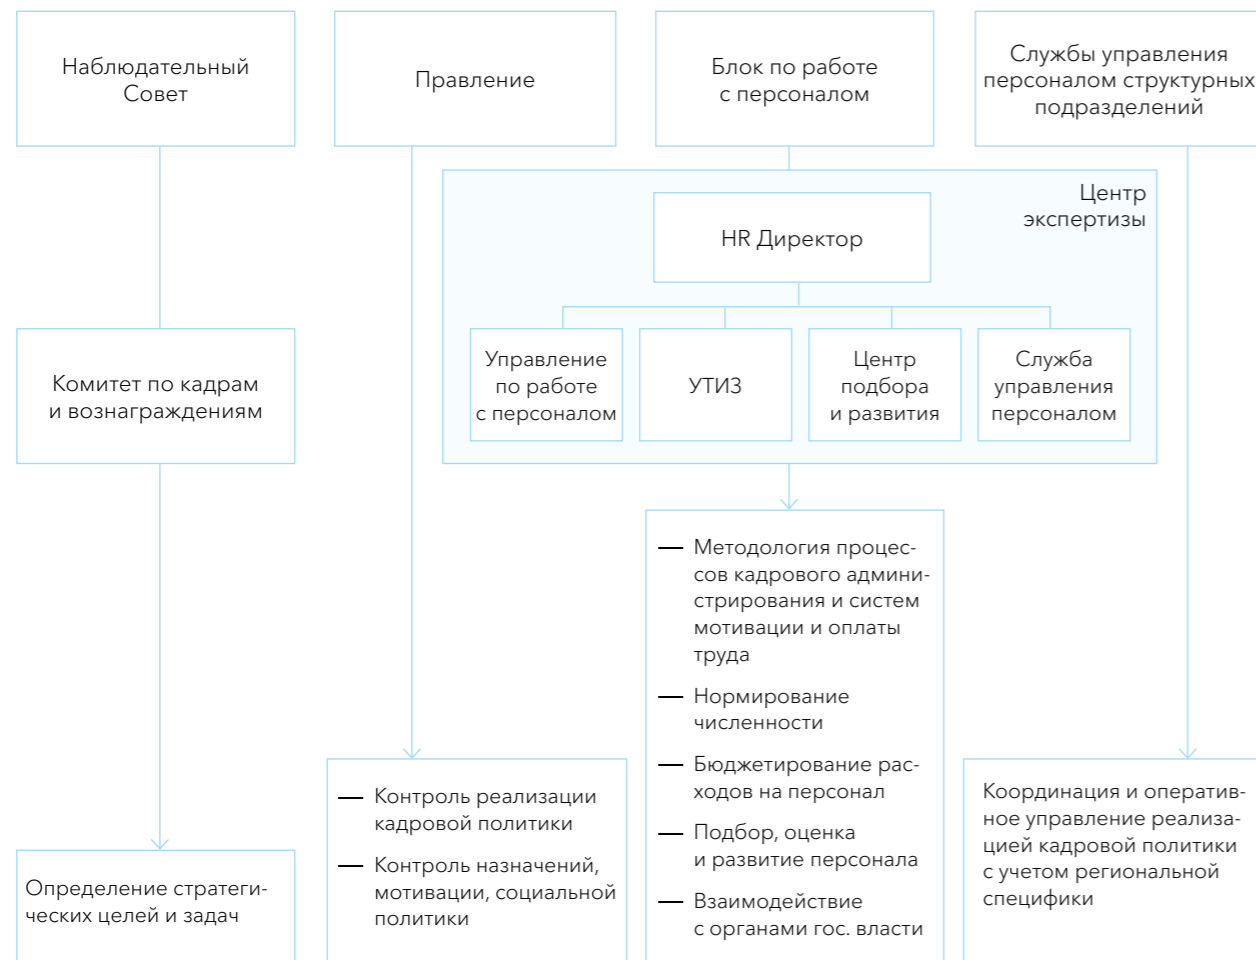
Наблюдательный Совет

Правление

Блок по работе с персоналом

Службы управления персоналом структурных подразделений

Центр экспертизы

HR Директор

Управление по работе с персоналом

УТИЗ

Центр подбора и развития

Служба управления персоналом

Комитет по кадрам и вознаграждениям

— Методология процессов кадрового администрирования и систем мотивации и оплаты труда

— Нормирование численности

— Бюджетирование расходов на персонал

— Подбор, оценка и развитие персонала

— Взаимодействие с органами гос. власти

— Контроль реализации кадровой политики

— Контроль назначений, мотивации, социальной политики

Координация и оперативное управление реализацией кадровой политики с учетом региональной специфики

Определение стратегических целей и задач